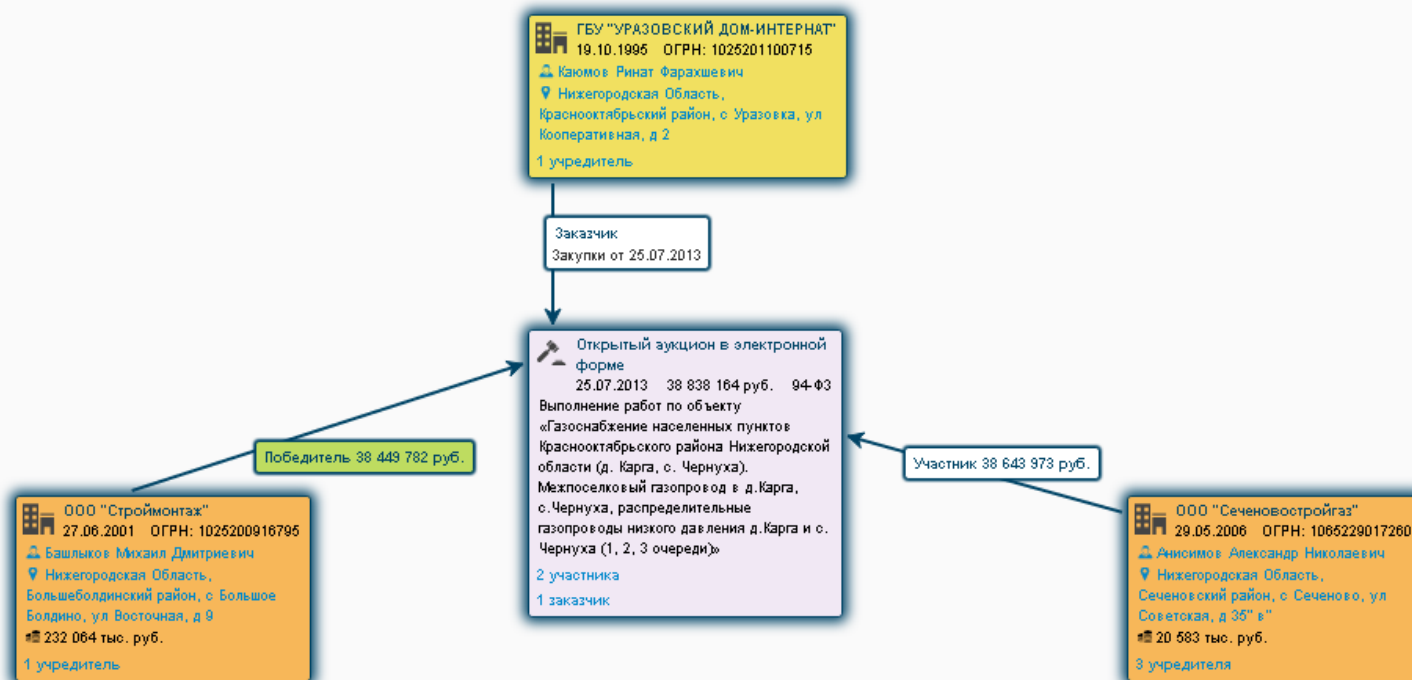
ГБУ "УРАЗОВСКИЙ ДОМ-ИНТЕРНАТ"
19.10.1995 ОГРН: 1025201100715
Каюмов Ринат Фарахшевич
Нижегородская Область, Краснооктябрьский район, с Уразовка, ул Кооперативная, д 2
1 учредитель

Заказчик
Закупки от 25.07.2013

Открытый аукцион в электронной форме
25.07.2013 38 838 164 руб. 94-ФЗ
Выполнение работ по объекту «Газоснабжение населенных пунктов Краснооктябрьского района Нижегородской области (д. Карга, с. Чернуха). Межпоселковый газопровод в д.Карга, с.Чернуха, распределительные газопроводы низкого давления д.Карга и с. Чернуха (1, 2, 3 очереди)»
2 участника
1 заказчик

Победитель 38 449 782 руб.

Участник 38 643 973 руб.

ООО "Строймонтаж"
27.06.2001 ОГРН: 1025200916795
Башлыков Михаил Дмитриевич
Нижегородская Область, Большеболдинский район, с Большое Болдино, ул Восточная, д 9
232 064 тыс. руб.
1 учредитель

ООО "Сеченовостройгаз"
29.05.2006 ОГРН: 1065229017260
Анисимов Александр Николаевич
Нижегородская Область, Сеченовский район, с Сеченово, ул Советская, д 35" в"
20 583 тыс. руб.
3 учредителя